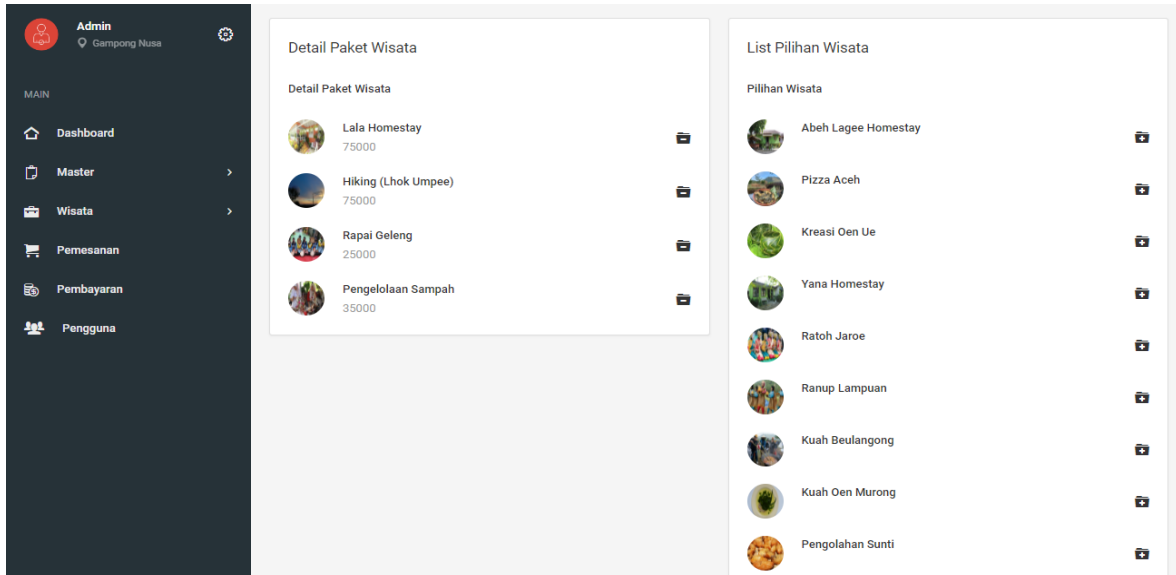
Admin
Gampong Nusa

MAIN

Dashboard

Master

Wisata

Pemesanan

Pembayaran

Pengguna

Detail Paket Wisata

Detail Paket Wisata

Lala Homestay
75000

Hiking (Lhok Umpee)
75000

Rapai Geleng
25000

Pengelolaan Sampah
35000

List Pilihan Wisata

Pilihan Wisata

Abeh Lagee Homestay

Pizza Aceh

Kreasi Oen Ue

Yana Homestay

Ratoh Jaroe

Ranup Lampuan

Kuah Beulangong

Kuah Oen Murong

Pengolahan Sunti